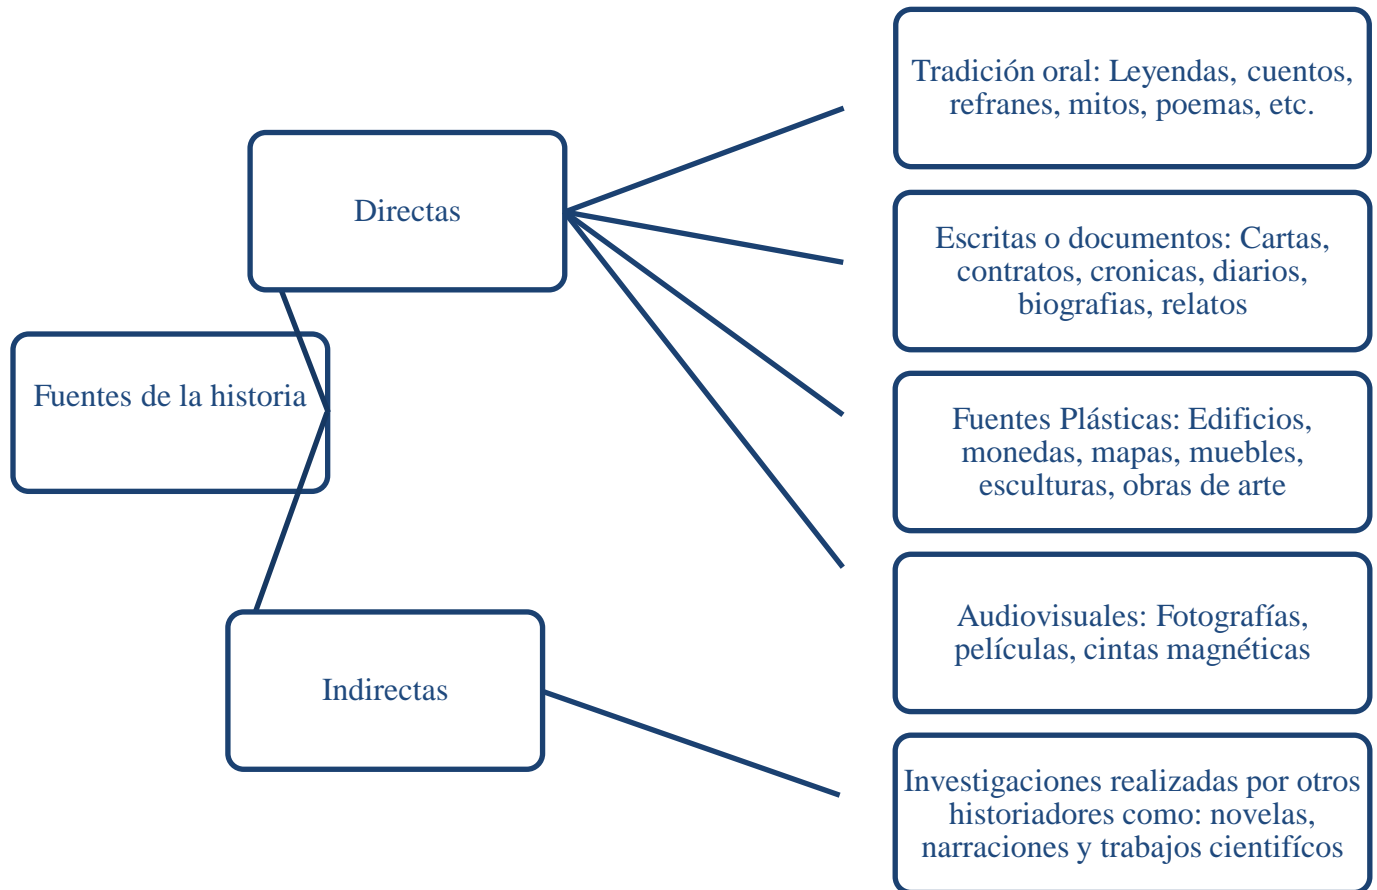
Fuentes de la historia

Directas

Indirectas

Tradición oral: Leyendas, cuentos, refranes, mitos, poemas, etc.

Escritas o documentos: Cartas, contratos, cronicas, diarios, biografias, relatos

Fuentes Plásticas: Edificios, monedas, mapas, muebles, esculturas, obras de arte

Audiovisuales: Fotografías, películas, cintas magnéticas

Investigaciones realizadas por otros historiadores como: novelas, narraciones y trabajos científícos